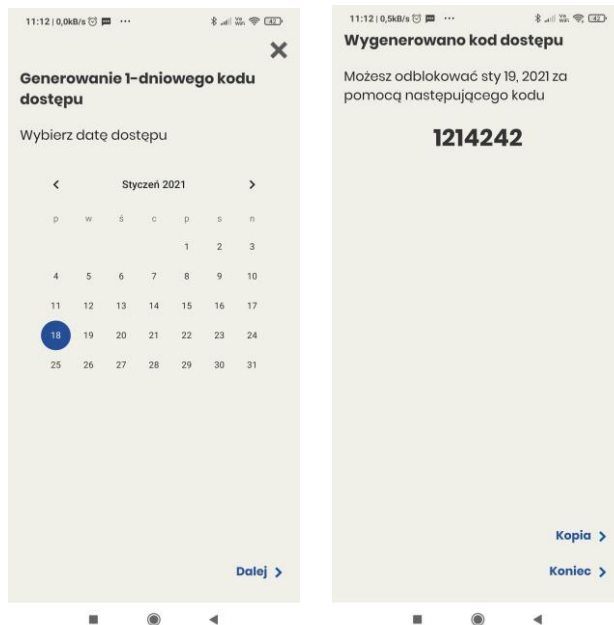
11:12 | 0,0kB/s ⏰ ···

42

Generowanie 1-dniowego kodu dostępu

Wybierz datę dostępu

<

Styczeń 2021

>

| p | w | ś | c | p | s | n |
|---|---|---|---|---|---|---|
| | | | | 1 | 2 | 3 |
| 4 | 5 | 6 | 7 | 8 | 9 | 10 |
| 11 | 12 | 13 | 14 | 15 | 16 | 17 |
| 18 | 19 | 20 | 21 | 22 | 23 | 24 |
| 25 | 26 | 27 | 28 | 29 | 30 | 31 |

Dalej >

11:12 | 0,5kB/s ⏰ ···

42

Wygenerowano kod dostępu

Możesz odblokować sty 19, 2021 za pomocą następującego kodu

1214242

Kopia >

Koniec >